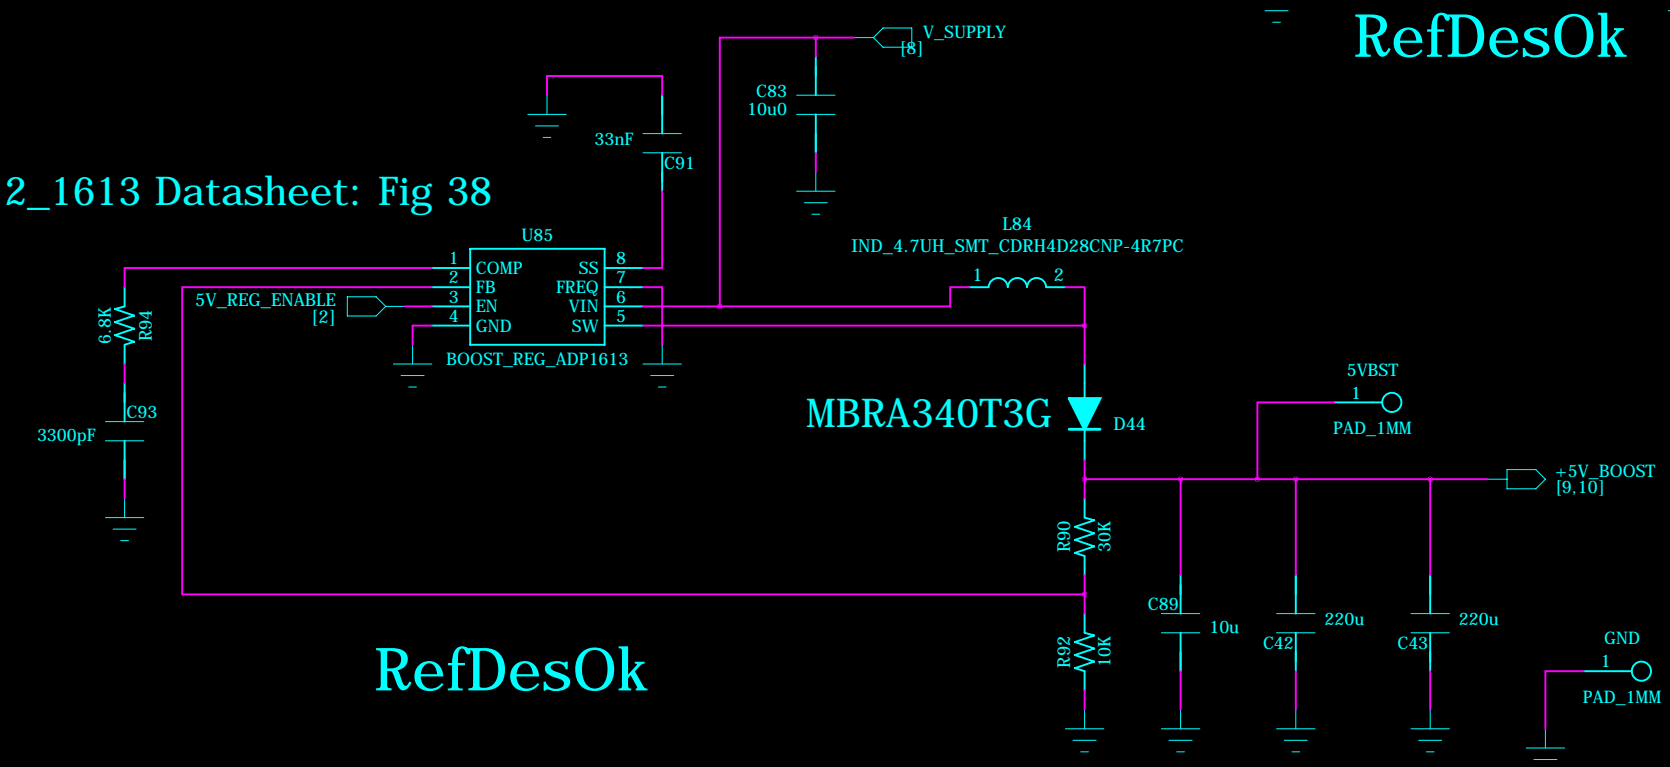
RefDesOk

V_SUPPLY
[8]

C83
10u0

33nF
C91

2_1613 Datasheet: Fig 38

U85

L84
IND_4.7UH_SMT_CDRH4D28CNP-4R7PC

1 2

1 COMP
2 FB
3 EN
4 GND
SS 8
FREQ 7
VIN 6
SW 5

5V_REG_ENABLE
[2]

BOOST_REG_ADP1613

6.8K
R94

C93
3300pF

MBRA340T3G
D44

5VBST
1
PAD_1MM

+5V_BOOST
[9,10]

R90
30K

C89
10u

220u
C42

220u
C43

R92
10K

RefDesOk

GND
1
PAD_1MM